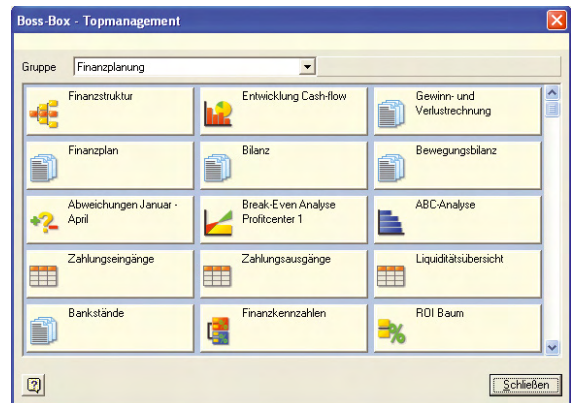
Boss-Box - Topmanagement

Gruppe Finanzplanung

Finanzstruktur
Entwicklung Cash-flow
Gewinn- und Verlustrechnung
Finanzplan
Bilanz
Bewegungsbilanz
Abweichungen Januar - April
Break-Even Analyse Profitcenter 1
ABC-Analyse
Zahlungseingänge
Zahlungsausgänge
Liquiditätsübersicht
Bankstände
Finanzkennzahlen
ROI Baum

?
Schließen